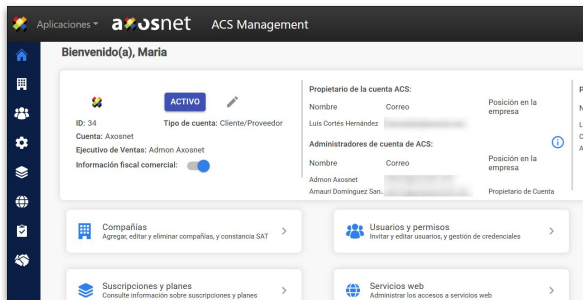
Aplicaciones ▾ axosnet ACS Management

Bienvenido(a), Maria

ACTIVO

ID: 34
Tipo de cuenta: Cliente/Proveedor
Cuenta: Axosnet
Ejecutivo de Ventas: Admon Axosnet
Información fiscal comercial:

Propietario de la cuenta ACS:

| Nombre | Correo | Posición en la empresa |
|---|---|---|
| Luis Cortés Hernández | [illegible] | |

Administradores de cuenta de ACS:

| Nombre | Correo | Posición en la empresa |
|---|---|---|
| Admon Axosnet | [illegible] | |
| Amauri Dominguez San... | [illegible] | Propietario de Cuenta |

Compañías
Agregar, editar y eliminar compañías, y constancia SAT

Usuarios y permisos
Invitar y editar usuarios, y gestión de credenciales

Suscripciones y planes
Consulte información sobre suscripciones y planes

Servicios web
Administrar los accesos a servicios web